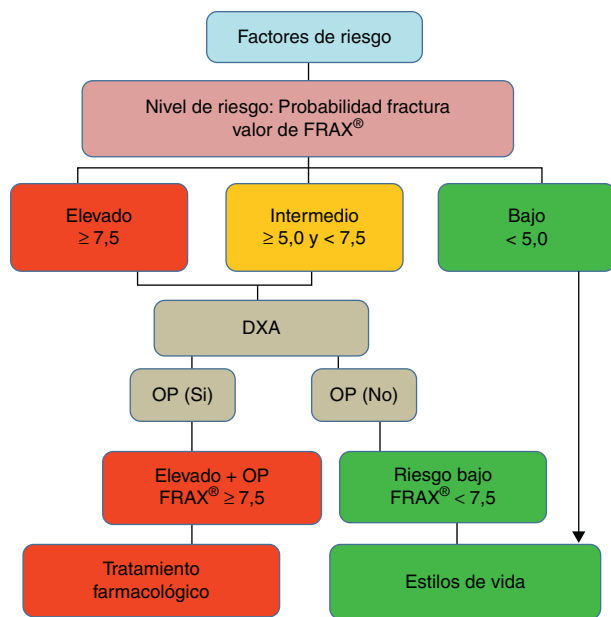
Factores de riesgo

Nivel de riesgo: Probabilidad fractura valor de FRAX®

Elevado
≥ 7,5

Intermedio
≥ 5,0 y < 7,5

Bajo
< 5,0

DXA

OP (Si)

OP (No)

Elevado + OP
FRAX® ≥ 7,5

Riesgo bajo
FRAX® < 7,5

Tratamiento farmacológico

Estilos de vida